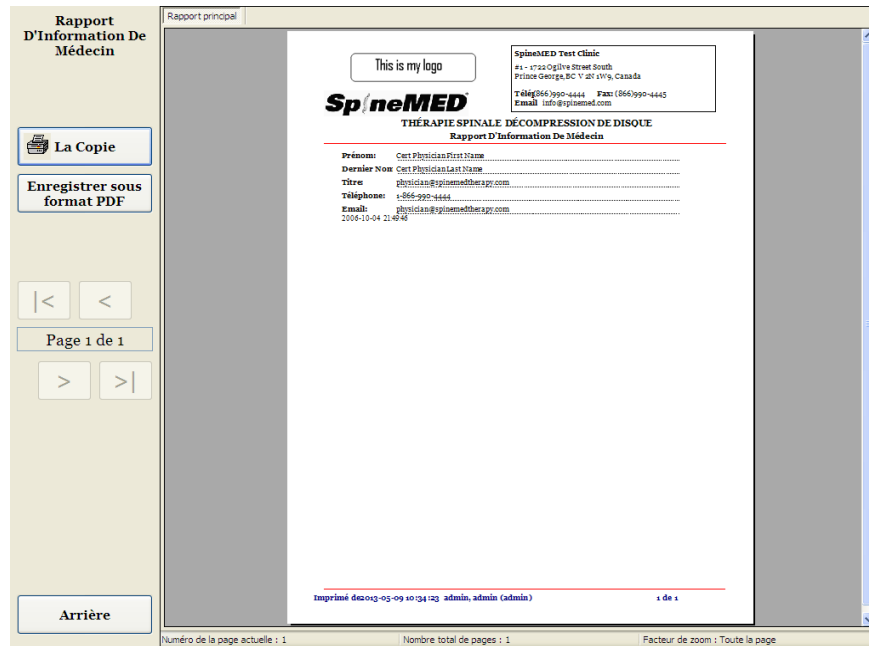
Rapport D'Information De Médecin

La Copie

Enregistrer sous format PDF

|<

<

Page 1 de 1

>

>|

Arrière

Rapport principal

This is my logo

SpineMED

SpineMED Test Clinic
#1 - 1722 Ogilve Street South
Prince George, BC V 2N 1W9, Canada

Télé (866)990-4444 Fax: (866)990-4445
Email info@spinemed.com

THÉRAPIE SPINALE DÉCOMPRESSION DE DISQUE
Rapport D'Information De Médecin

Prénom: Cert Physician First Name
Dernier Nom Cert Physician Last Name
Titre: physician@spinemedtherapy.com
Téléphone: 1-866-990-4444
Email: physician@spinemedtherapy.com
2006-10-04 21:49:48

Imprimé de 2013-05-09 10:34:23 admin, admin (admin)
1 de 1

Numéro de la page actuelle : 1
Nombre total de pages : 1
Facteur de zoom : Toute la page